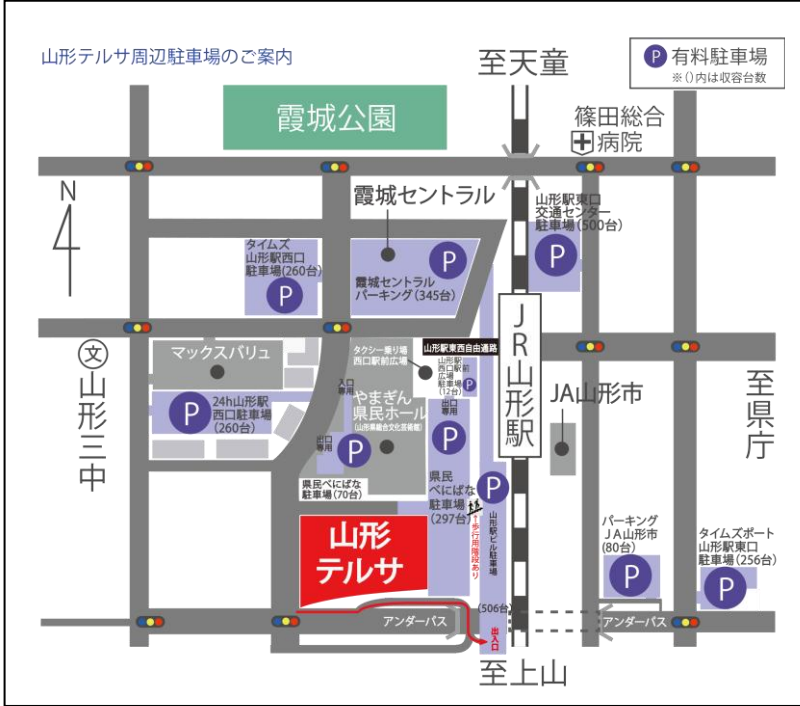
山形テルサ周辺駐車場のご案内

P 有料駐車場
※()内は収容台数

至天童

霞城公園

篠田総合
病院

霞城セントラル

N

タイムズ
山形駅西口
駐車場(260台)

P

霞城セントラル
パーキング(345台)

山形駅東口
交通センター
駐車場(500台)

P

山形駅東西自由通路

タクシー乗り場
西口駅前広場

マックスバリュ

文 山形三中

山形駅前広場駐車場(12台)

JR山形駅

JA山形市

至県庁

24h山形駅
西口駐車場
(260台)

入口専用

出口専用

やまぎん
県民ホール
(山形県総合文化芸術館)

P

出口専用

P

P

県民べにばな
駐車場(70台)

県民
べにばな
駐車場
(297台)

P

山形駅ビル駐車場

歩行者用階段あり

山形
テルサ

パーキング
JA山形市
(80台)

P

タイムズポート
山形駅東口
駐車場(256台)

P

(506台)

アンダーパス

出入口

アンダーパス

至上山